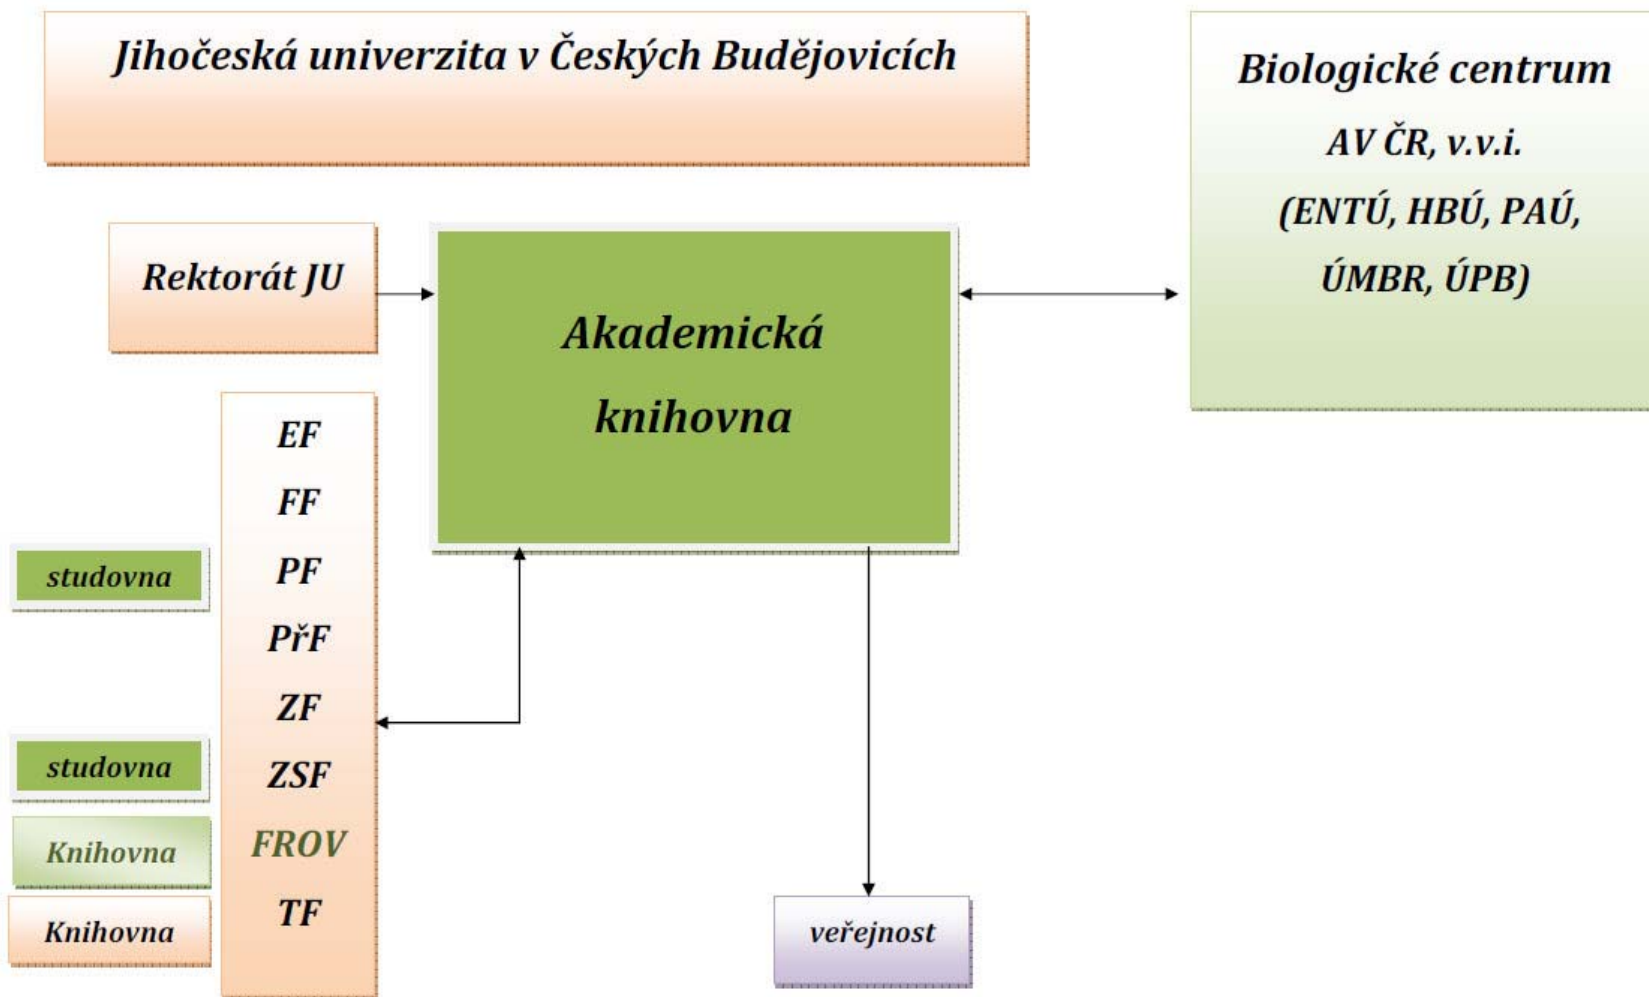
Jihočeská univerzita v Českých Budějovicích

Biologické centrum

AV ČR, v.v.i.

(ENTÚ, HBÚ, PAÚ, ÚMBR, ÚPB)

Rektorát JU

Akademická knihovna

EF

FF

PF

PřF

ZF

ZSF

FROV

TF

studovna

studovna

Knihovna

Knihovna

veřejnost